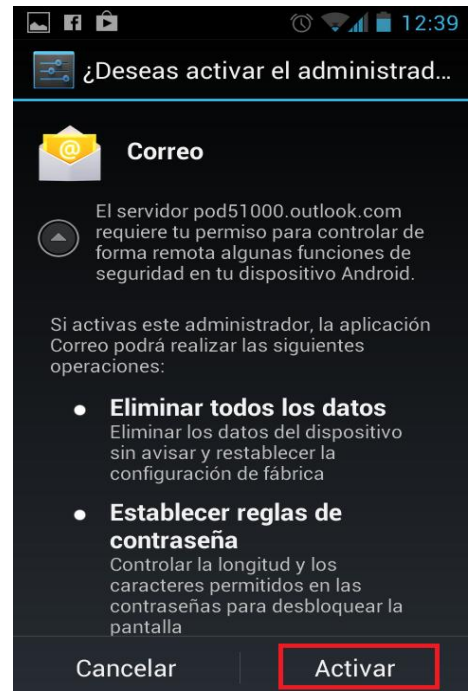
12:39

¿Deseas activar el administrad...

Correo

El servidor pod51000.outlook.com requiere tu permiso para controlar de forma remota algunas funciones de seguridad en tu dispositivo Android.

Si activas este administrador, la aplicación Correo podrá realizar las siguientes operaciones:

• Eliminar todos los datos
Eliminar los datos del dispositivo sin avisar y restablecer la configuración de fábrica

• Establecer reglas de contraseña
Controlar la longitud y los caracteres permitidos en las contraseñas para desbloquear la pantalla

Cancelar

Activar